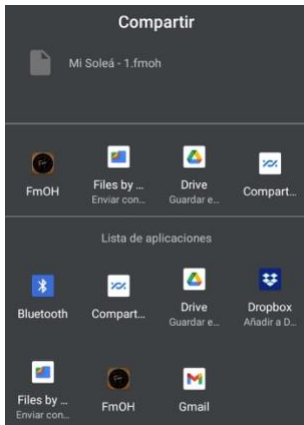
Compartir

Mi Soleá - 1.fmoh

FmOH

Files by ...
Enviar con...

Drive
Guardar e...

Compart...

Lista de aplicaciones

Bluetooth

Compart...

Drive
Guardar e...

Dropbox
Añadir a D...

Files by ...
Enviar con...

FmOH

Gmail